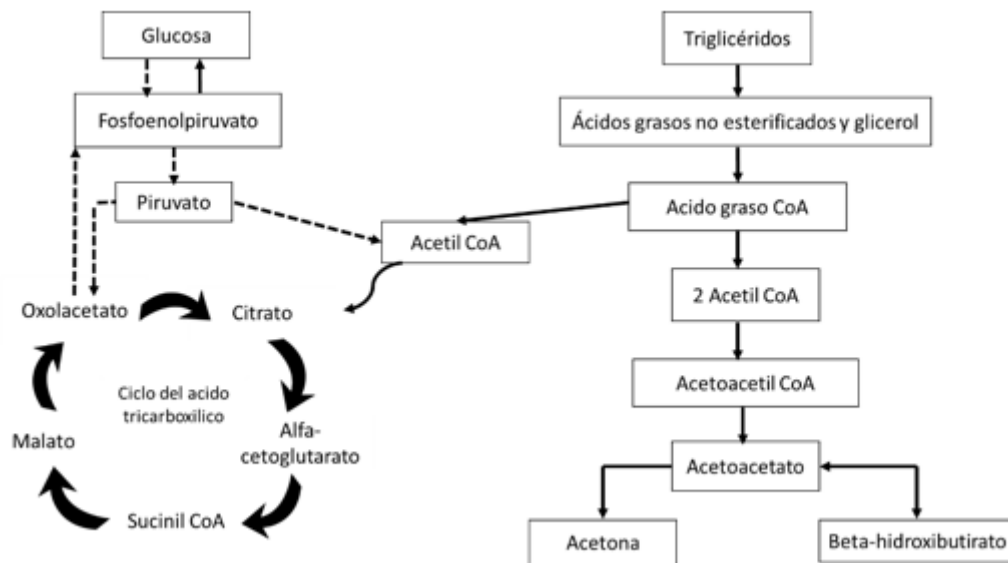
Glucosa

Fosfoenolpiruvato

Piruvato

Acetil CoA

Oxolacetato

Citrato

Ciclo del acido tricarboxilico

Malato

Alfa-cetoglutarato

Sucinil CoA

Triglicéridos

Ácidos grasos no esterificados y glicerol

Acido graso CoA

2 Acetil CoA

Acetoacetil CoA

Acetoacetato

Acetona

Beta-hidroxibutirato